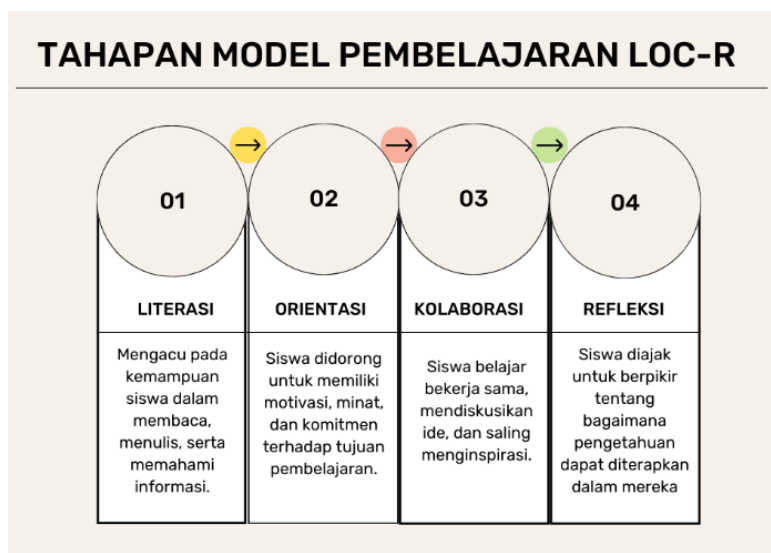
TAHAPAN MODEL PEMBELAJARAN LOC-R

01

LITERASI

Mengacu pada kemampuan siswa dalam membaca, menulis, serta memahami informasi.

02

ORIENTASI

Siswa didorong untuk memiliki motivasi, minat, dan komitmen terhadap tujuan pembelajaran.

03

KOLABORASI

Siswa belajar bekerja sama, mendiskusikan ide, dan saling menginspirasi.

04

REFLEKSI

Siswa diajak untuk berpikir tentang bagaimana pengetahuan dapat diterapkan dalam mereka